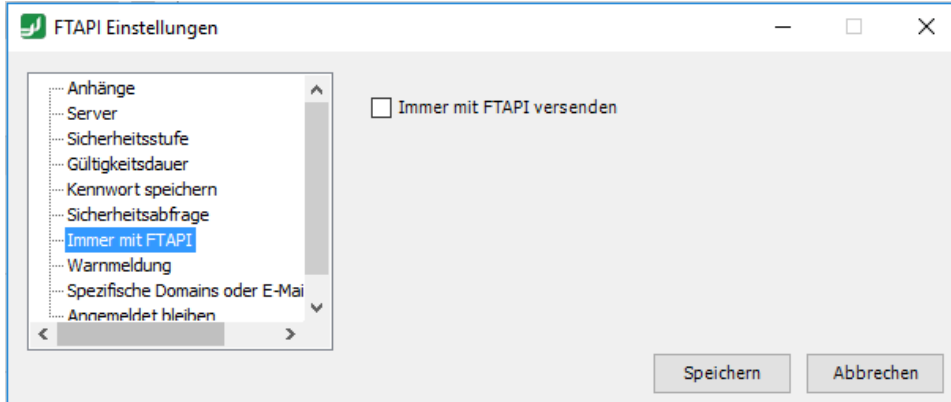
FTAPI Einstellungen

Anhänge
Server
Sicherheitsstufe
Gültigkeitsdauer
Kennwort speichern
Sicherheitsabfrage
Immer mit FTAPI
Warnmeldung
Spezifische Domains oder E-Mai
Angemeldet bleiben

Immer mit FTAPI versenden

Speichern
Abbrechen